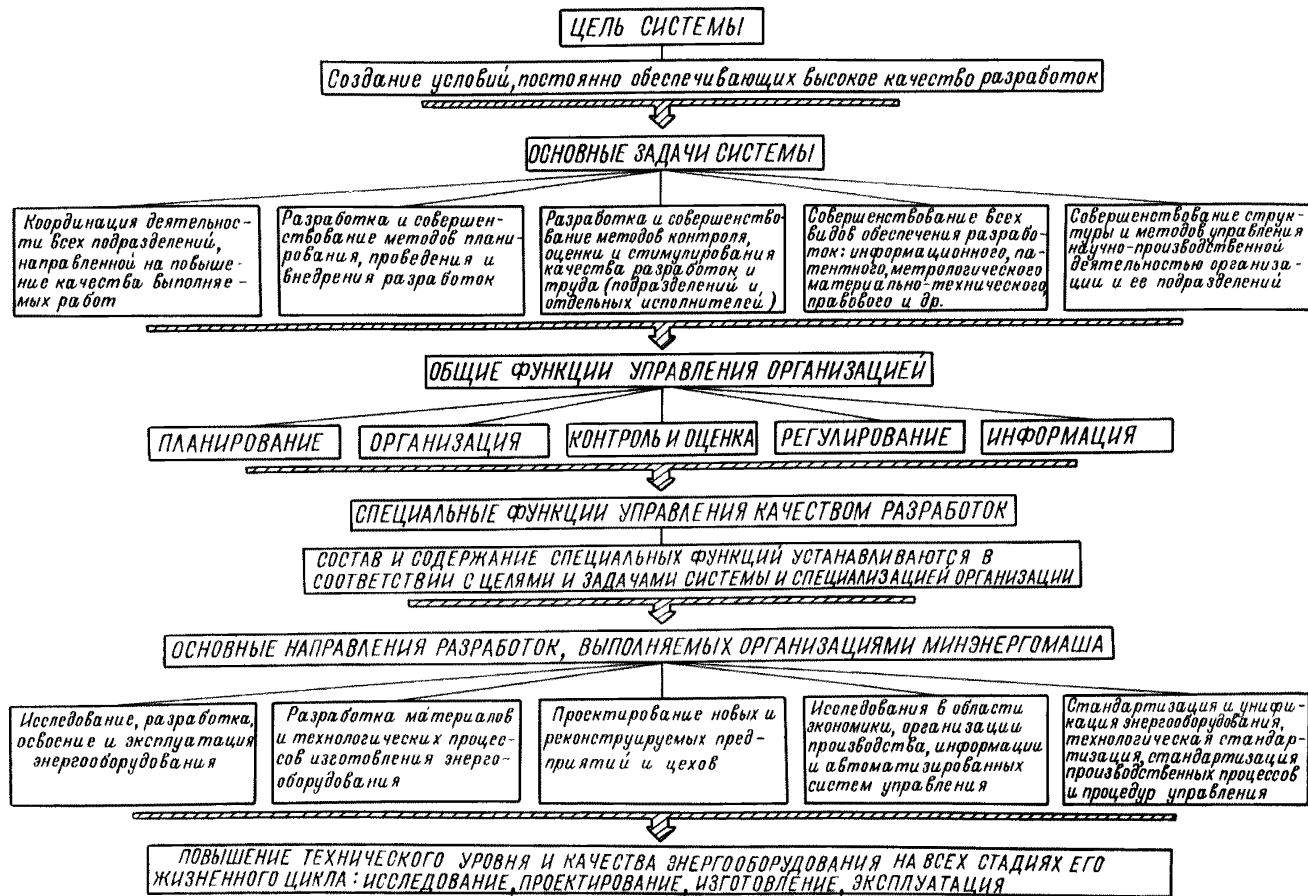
ЦЕЛЬ СИСТЕМЫ

Создание условий, постоянно обеспечивающих высокое качество разработок

ОСНОВНЫЕ ЗАДАЧИ СИСТЕМЫ

Координация деятельности всех подразделений, направленной на повышение качества выполняемых работ

Разработка и совершенствование методов планирования, проведения и внедрения разработок

Разработка и совершенствование методов контроля, оценки и стимулирования качества разработок и труда (подразделений и отдельных исполнителей)

Совершенствование всех видов обеспечения разработок: информационного, патентного, метрологического материально-технического правового и др.

Совершенствование структуры и методов управления научно-производственной деятельностью организации и ее подразделений

ОБЩИЕ ФУНКЦИИ УПРАВЛЕНИЯ ОРГАНИЗАЦИЕЙ

ПЛАНИРОВАНИЕ

ОРГАНИЗАЦИЯ

КОНТРОЛЬ И ОЦЕНКА

РЕГУЛИРОВАНИЕ

ИНФОРМАЦИЯ

СПЕЦИАЛЬНЫЕ ФУНКЦИИ УПРАВЛЕНИЯ КАЧЕСТВОМ РАЗРАБОТОК

СОСТАВ И СОДЕРЖАНИЕ СПЕЦИАЛЬНЫХ ФУНКЦИЙ УСТАНАВЛИВАЮТСЯ В СООТВЕТСТВИИ С ЦЕЛЯМИ И ЗАДАЧАМИ СИСТЕМЫ И СПЕЦИАЛИЗАЦИЕЙ ОРГАНИЗАЦИИ

ОСНОВНЫЕ НАПРАВЛЕНИЯ РАЗРАБОТОК, ВЫПОЛНЯЕМЫХ ОРГАНИЗАЦИЯМИ МИНЭНЕРГОМАША

Исследование, разработка, освоение и эксплуатация энергооборудования

Разработка материалов и технологических процессов изготовления энергооборудования

Проектирование новых и реконструируемых предприятий и цехов

Исследования в области экономики, организации производства, информации и автоматизированных систем управления

Стандартизация и унификация энергооборудования, технологическая стандартизация, стандартизация производственных процессов и процедур управления

ПОВЫШЕНИЕ ТЕХНИЧЕСКОГО УРОВНЯ И КАЧЕСТВА ЭНЕРГООБОРУДОВАНИЯ НА ВСЕХ СТАДИЯХ ЕГО ЖИЗНЕННОГО ЦИКЛА: ИССЛЕДОВАНИЕ, ПРОЕКТИРОВАНИЕ, ИЗГОТОВЛЕНИЕ, ЭКСПЛУАТАЦИЯ